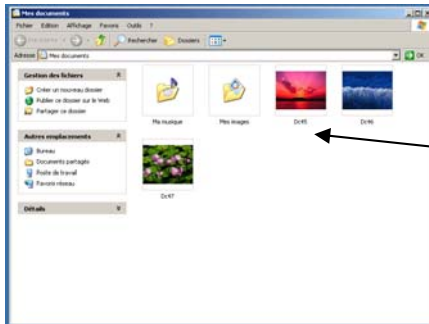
Mes documents

Fichier Edition Affichage Favoris Outils ?

Précédente Rechercher Dossiers

Adresse Mes documents

OK

Gestion des fichiers

Créer un nouveau dossier

Publier ce dossier sur le Web

Partager ce dossier

Autres emplacements

Bureau

Documents partagés

Poste de travail

Favoris réseau

Détails

Ma musique

Mes images

Dc45

Dc46

Dc47